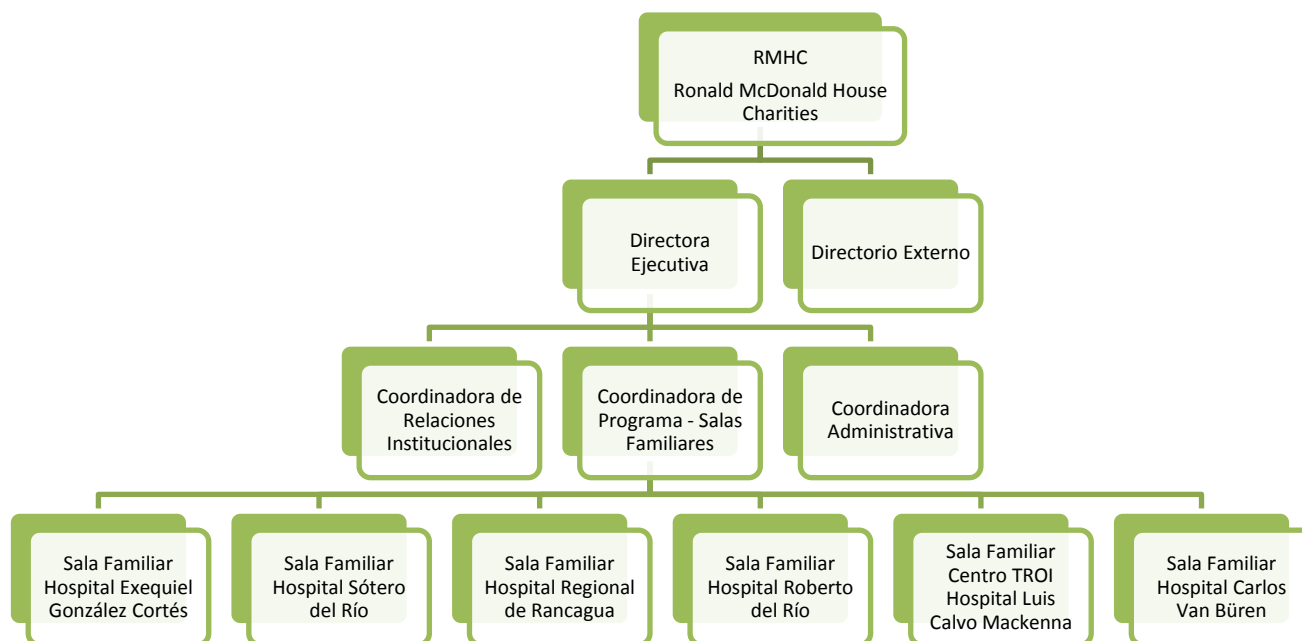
RMHC
Ronald McDonald House Charities

Directora Ejecutiva

Directorio Externo

Coordinadora de Relaciones Institucionales

Coordinadora de Programa - Salas Familiares

Coordinadora Administrativa

Sala Familiar Hospital Exequiel González Cortés

Sala Familiar Hospital Sótero del Río

Sala Familiar Hospital Regional de Rancagua

Sala Familiar Hospital Roberto del Río

Sala Familiar Centro TROI Hospital Luis Calvo Mackenna

Sala Familiar Hospital Carlos Van Büren